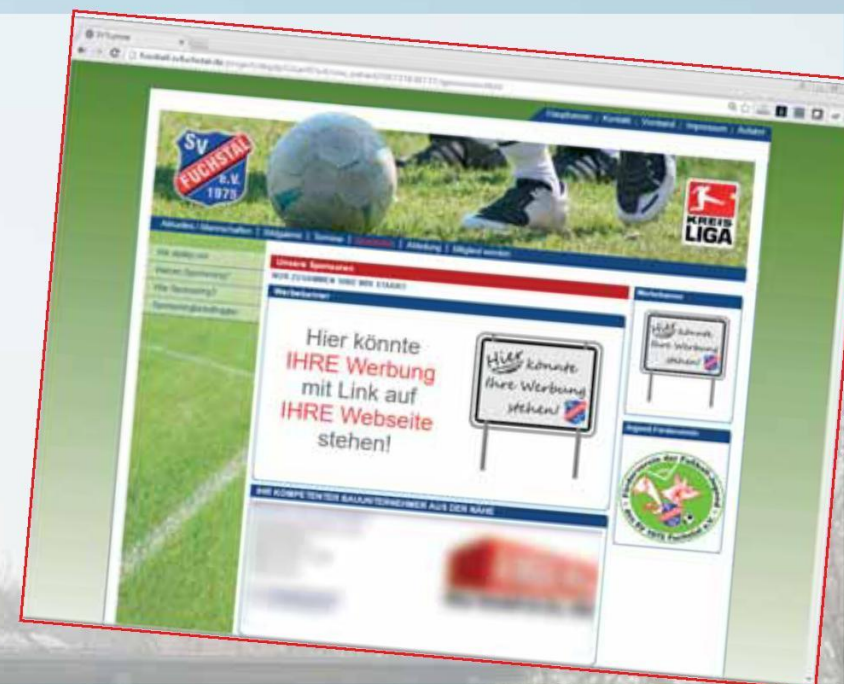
SV FUCHSTAL e.V. 1975

KREIS LIGA

Unsere Sponsoren

NUR ZUSAMMEN SIND WIR STARK!

Werbebanner

Hier könnte IHRE Werbung mit Link auf IHRE Webseite stehen!

Hier könnte Ihre Werbung stehen!

Werbebanner

Hier könnte Ihre Werbung stehen!

Jugend Förderverein

IHR KOMPETENTER BAUUNTERNEHMER AUS DER NÄHE